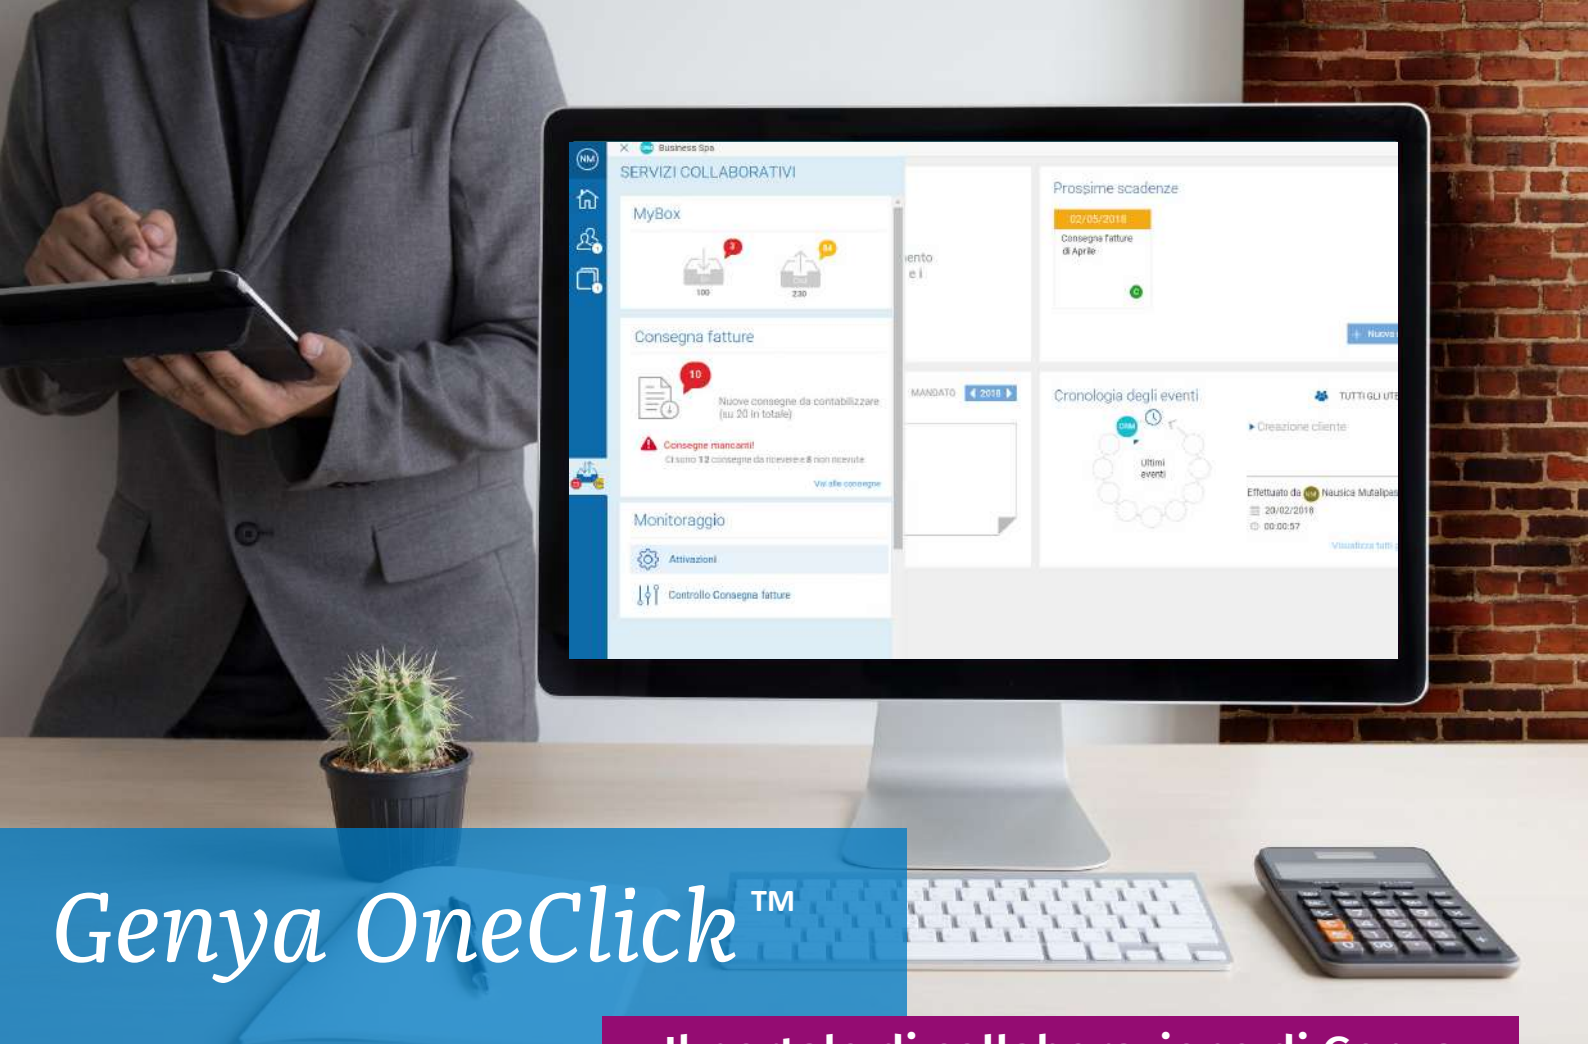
NM

Business Spa

SERVIZI COLLABORATIVI

MyBox

3

54

100

230

Consegna fatture

10

Nuove consegne da contabilizzare (su 20 in totale)

Consegne mancanti!

Ci sono 12 consegne da ricevere e 8 non ricevute

Vai alle consegne

Monitoraggio

Attivazioni

Controllo Consegna fatture

ento e i

MANDATO 2018

Prossime scadenze

02/05/2018

Consegna fatture di Aprile

C

+ Nuova

Cronologia degli eventi

TUTTI GLI UTE

Creazione cliente

Ultimi eventi

Effettuato da Nausica Mutalipa

20/02/2018

00:00:57

Visualizza tutti

Genya OneClick™

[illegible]